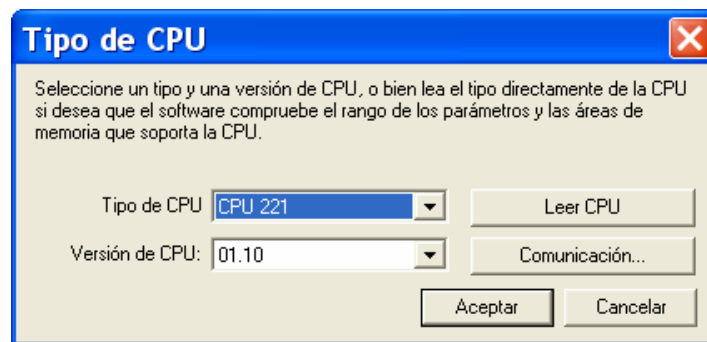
Tipo de CPU

Seleccione un tipo y una versión de CPU, o bien lea el tipo directamente de la CPU si desea que el software compruebe el rango de los parámetros y las áreas de memoria que soporta la CPU.

Tipo de CPU CPU 221
Leer CPU
Versión de CPU: 01.10
Comunicación...
Aceptar
Cancelar